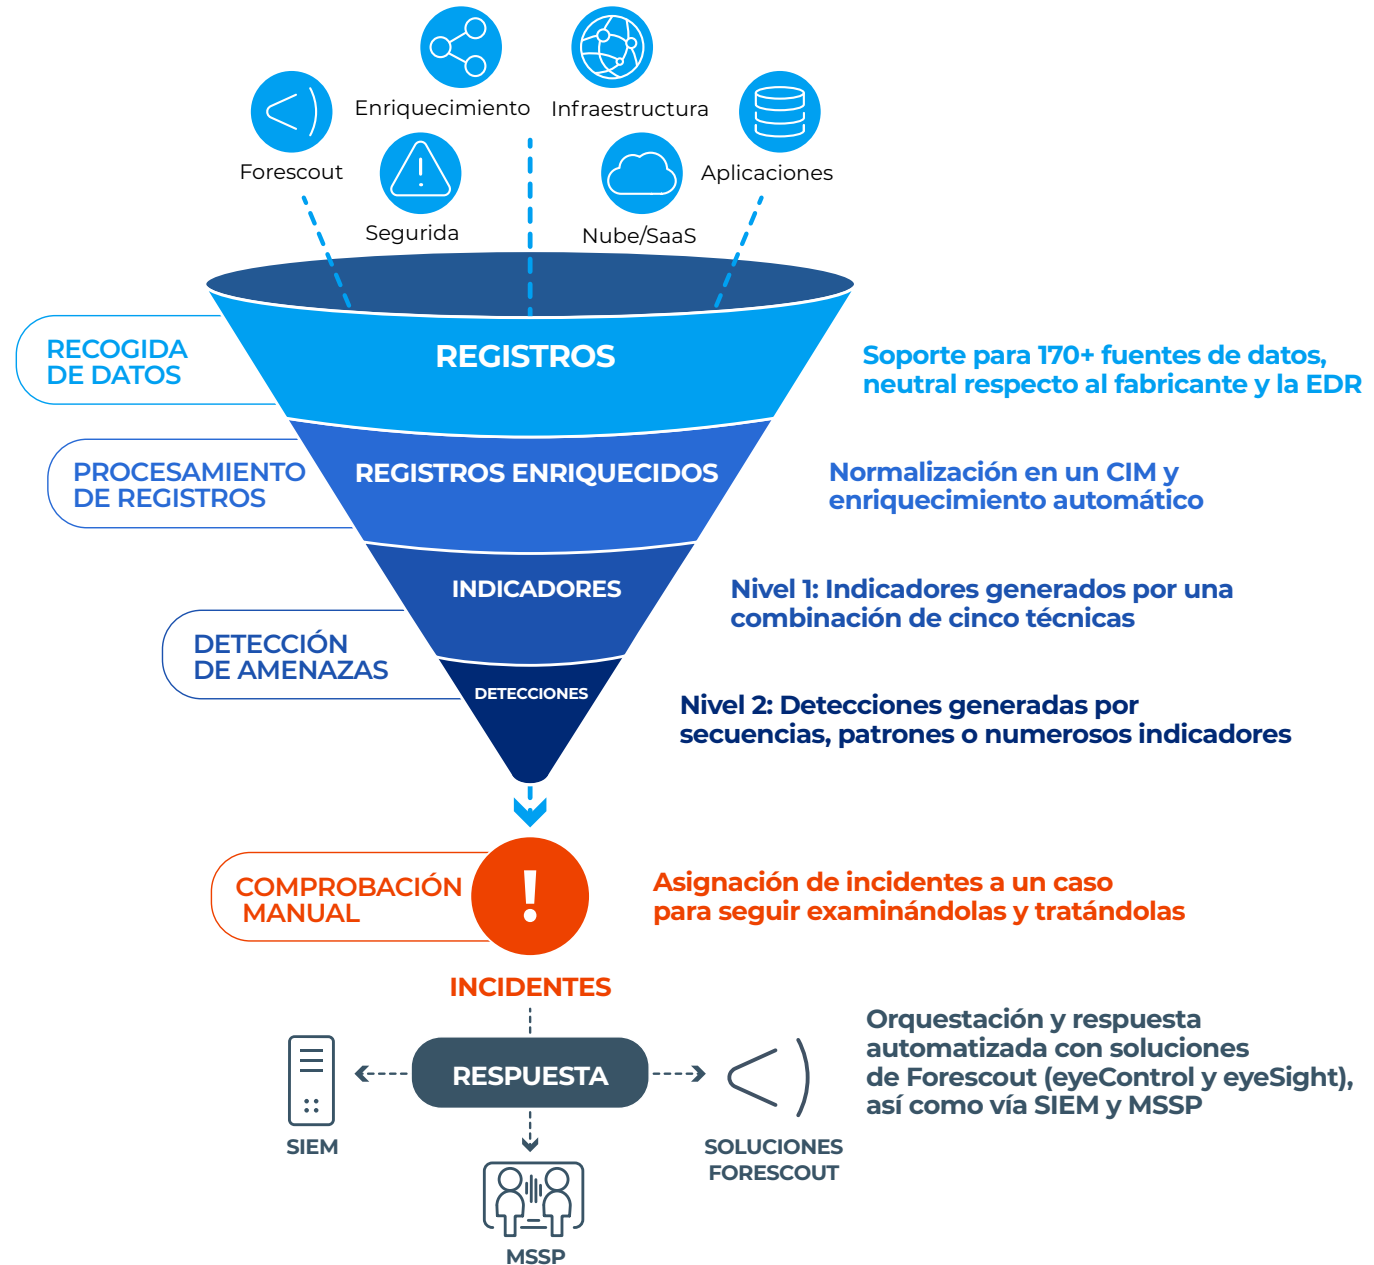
Enriquecimiento
Infraestructura
Forescout
Aplicaciones
Segurida
Nube/SaaS

RECOGIDA DE DATOS
REGISTROS
Soporte para 170+ fuentes de datos, neutral respecto al fabricante y la EDR

PROCESAMIENTO DE REGISTROS
REGISTROS ENRIQUECIDOS
Normalización en un CIM y enriquecimiento automático

INDICADORES
Nivel 1: Indicadores generados por una combinación de cinco técnicas

DETECCIÓN DE AMENAZAS
DETECCIONES
Nivel 2: Detecciones generadas por secuencias, patrones o numerosos indicadores

COMPROBACIÓN MANUAL
!
Asignación de incidentes a un caso para seguir examinándolas y tratándolas

INCIDENTES

RESPUESTA
SIEM
SOLUCIONES FORESCOUT
MSSP
Orquestación y respuesta automatizada con soluciones de Forescout (eyeControl y eyeSight), así como vía SIEM y MSSP